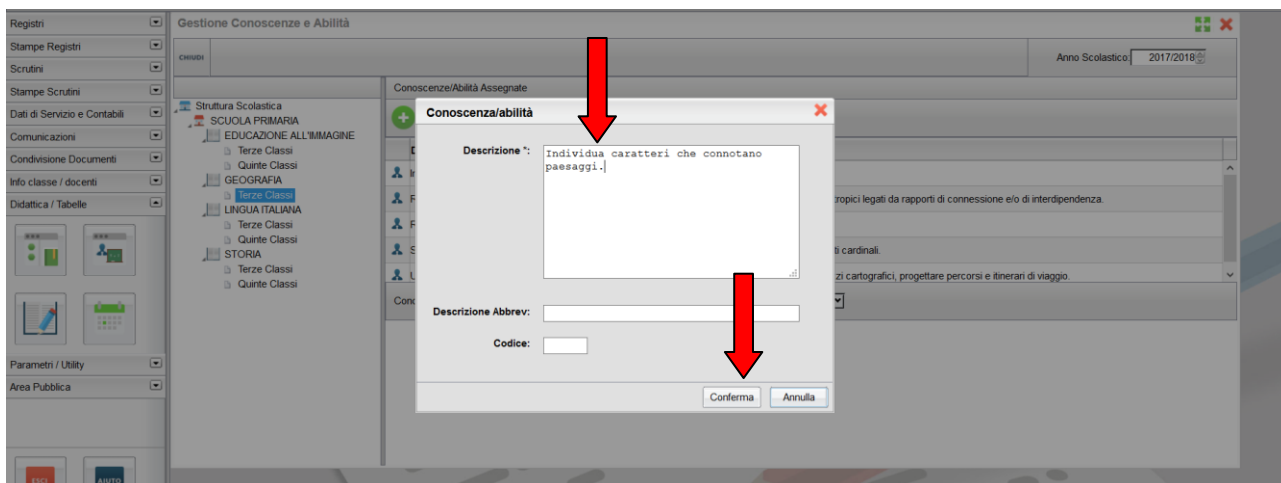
Registri
Stampe Registri
Scrutini
Stampe Scrutini
Dati di Servizio e Contabili
Comunicazioni
Condivisione Documenti
Info classe / docenti
Didattica / Tabelle
Parametri / Utility
Area Pubblica

Gestione Conoscenze e Abilità

CHIUDI

Anno Scolastico: 2017/2018

Struttura Scolastica
SCUOLA PRIMARIA
EDUCAZIONE ALL'IMMAGINE
Terze Classi
Quinte Classi
GEOGRAFIA
Terze Classi
LINGUA ITALIANA
Terze Classi
Quinte Classi
STORIA
Terze Classi
Quinte Classi

Conoscenze/Abilità Assegnate

tropici legati da rapporti di connessione e/o di interdipendenza.
ti cardinali.
zi cartografici, progettare percorsi e itinerari di viaggio.

Conoscenza/abilità

Descrizione *: Individua caratteri che connotano paesaggi.

Descrizione Abbrev:

Codice:

Conferma
Annulla

ESCI
AIUTO